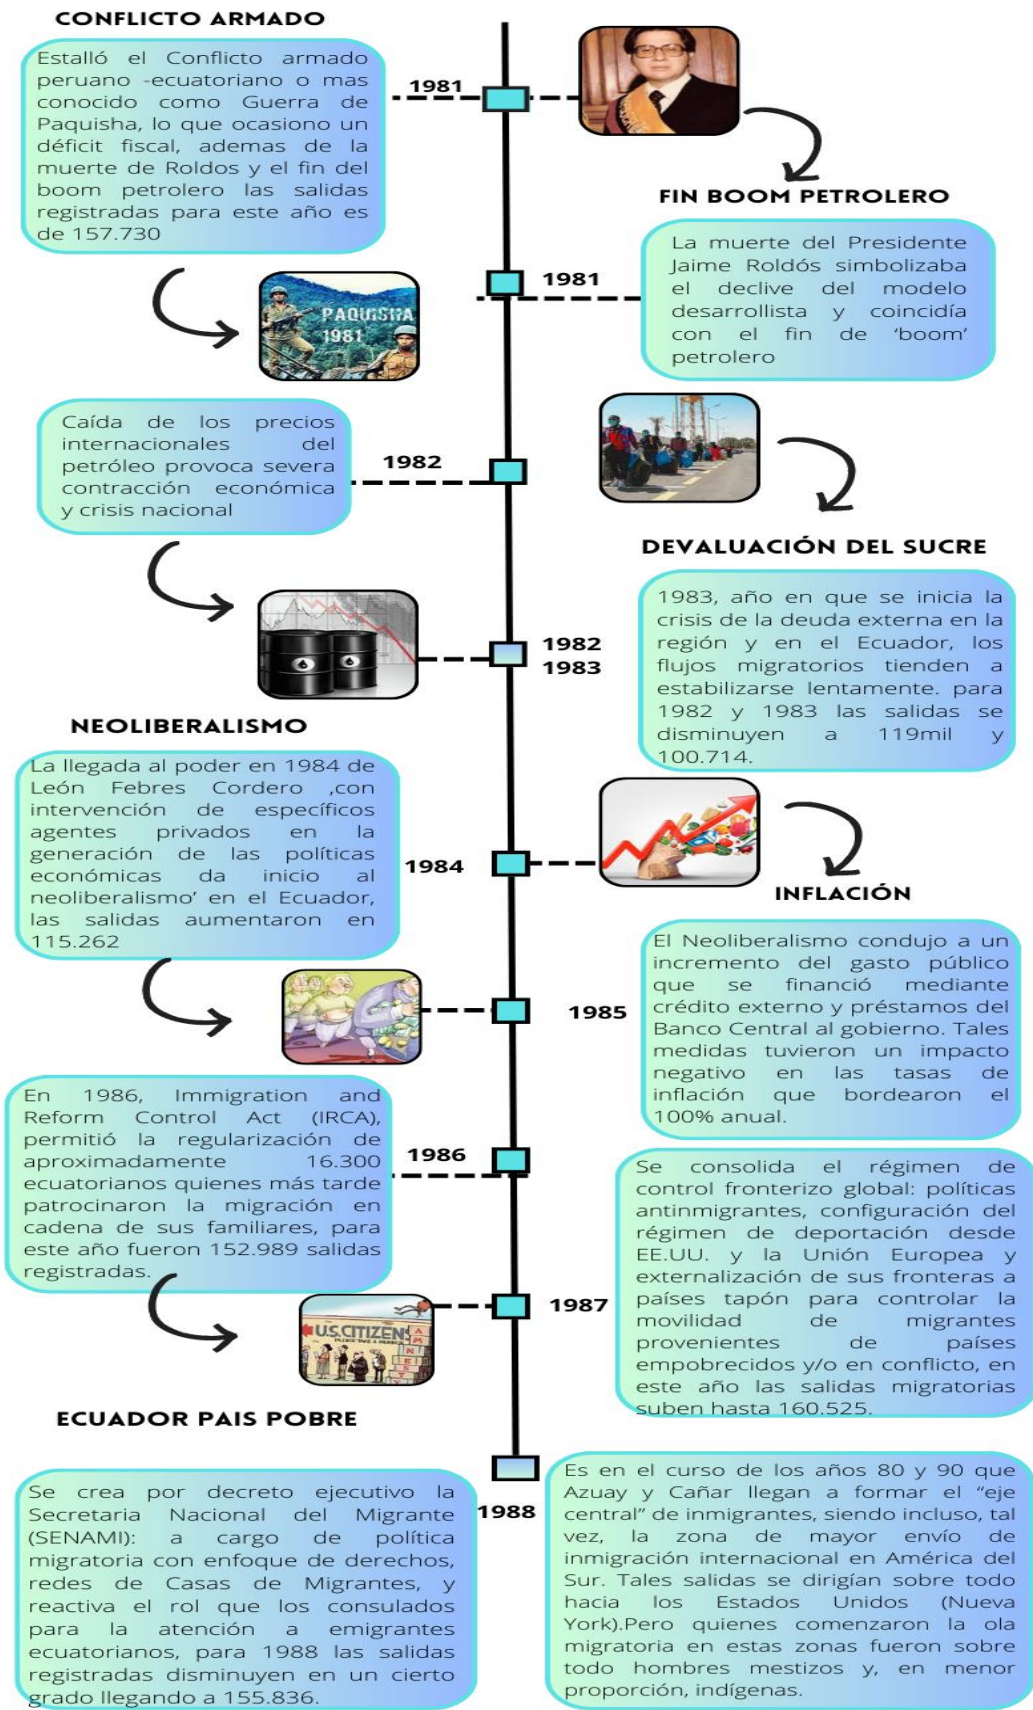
CONFLICTO ARMADO

Estalló el Conflicto armado peruano -ecuatoriano o mas conocido como Guerra de Paquisha, lo que ocasiono un déficit fiscal, ademas de la muerte de Roldos y el fin del boom petrolero las salidas registradas para este año es de 157.730

1981

FIN BOOM PETROLERO

PAQUISHA 1981

1981

La muerte del Presidente Jaime Roldós simbolizaba el declive del modelo desarrollista y coincidía con el fin de 'boom' petrolero

Caída de los precios internacionales del petróleo provoca severa contracción económica y crisis nacional

1982

DEVALUACIÓN DEL SUCRE

1982
1983

1983, año en que se inicia la crisis de la deuda externa en la región y en el Ecuador, los flujos migratorios tienden a estabilizarse lentamente. para 1982 y 1983 las salidas se disminuyen a 119mil y 100.714.

NEOLIBERALISMO

La llegada al poder en 1984 de León Febres Cordero ,con intervención de específicos agentes privados en la generación de las políticas económicas da inicio al neoliberalismo' en el Ecuador, las salidas aumentaron en 115.262

1984

INFLACIÓN

1985

El Neoliberalismo condujo a un incremento del gasto público que se financió mediante crédito externo y préstamos del Banco Central al gobierno. Tales medidas tuvieron un impacto negativo en las tasas de inflación que bordearon el 100% anual.

En 1986, Immigration and Reform Control Act (IRCA), permitió la regularización de aproximadamente 16.300 ecuatorianos quienes más tarde patrocinaron la migración en cadena de sus familiares, para este año fueron 152.989 salidas registradas.

1986

Se consolida el régimen de control fronterizo global: políticas antinmigrantes, configuración del régimen de deportación desde EE.UU. y la Unión Europea y externalización de sus fronteras a países tapón para controlar la movilidad de migrantes provenientes de países empobrecidos y/o en conflicto, en este año las salidas migratorias suben hasta 160.525.

U.S. CITIZEN AMNESTY

1987

ECUADOR PAIS POBRE

1988

Se crea por decreto ejecutivo la Secretaria Nacional del Migrante (SENAMI): a cargo de política migratoria con enfoque de derechos, redes de Casas de Migrantes, y reactiva el rol que los consulados para la atención a emigrantes ecuatorianos, para 1988 las salidas registradas disminuyen en un cierto grado llegando a 155.836.

Es en el curso de los años 80 y 90 que Azuay y Cañar llegan a formar el "eje central" de inmigrantes, siendo incluso, tal vez, la zona de mayor envío de inmigración internacional en América del Sur. Tales salidas se dirigían sobre todo hacia los Estados Unidos (Nueva York).Pero quienes comenzaron la ola migratoria en estas zonas fueron sobre todo hombres mestizos y, en menor proporción, indígenas.